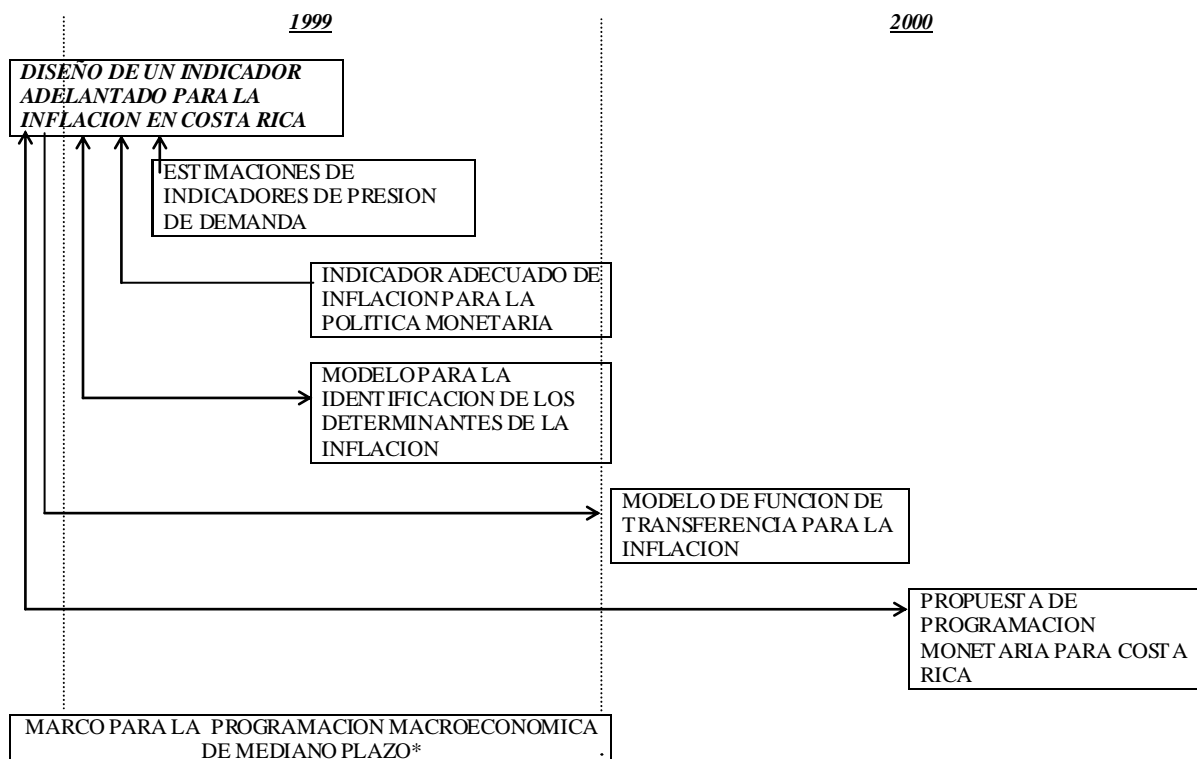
1999

2000

DISEÑO DE UN INDICADOR ADELANTADO PARA LA INFLACION EN COSTA RICA

ESTIMACIONES DE INDICADORES DE PRESION DE DEMANDA

INDICADOR ADECUADO DE INFLACION PARA LA POLITICA MONETARIA

MODELO PARA LA IDENTIFICACION DE LOS DETERMINANTES DE LA INFLACION

MODELO DE FUNCION DE TRANSFERENCIA PARA LA INFLACION

PROPUESTA DE PROGRAMACION MONETARIA PARA COSTA RICA

MARCO PARA LA PROGRAMACION MACROECONOMICA DE MEDIANO PLAZO*